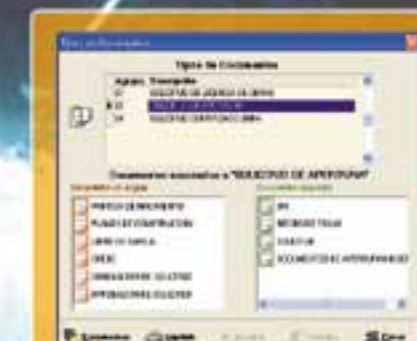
Tipos de Documentos

| Código | Descripción |
|---|---|
| 01 | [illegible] |
| 02 | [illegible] |
| 04 | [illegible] |

Documentos asociados a "SOLICITUD DE APERTURA"

Documentos en origen

PARTIDA DE NACIMIENTO

PLANO DE CONSTRUCCION

LIBRO DE FAMILIA

DNI

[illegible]

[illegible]

Documentos asociados

NIF

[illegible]

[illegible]

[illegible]

Documentos

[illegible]

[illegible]

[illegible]

Cerrar